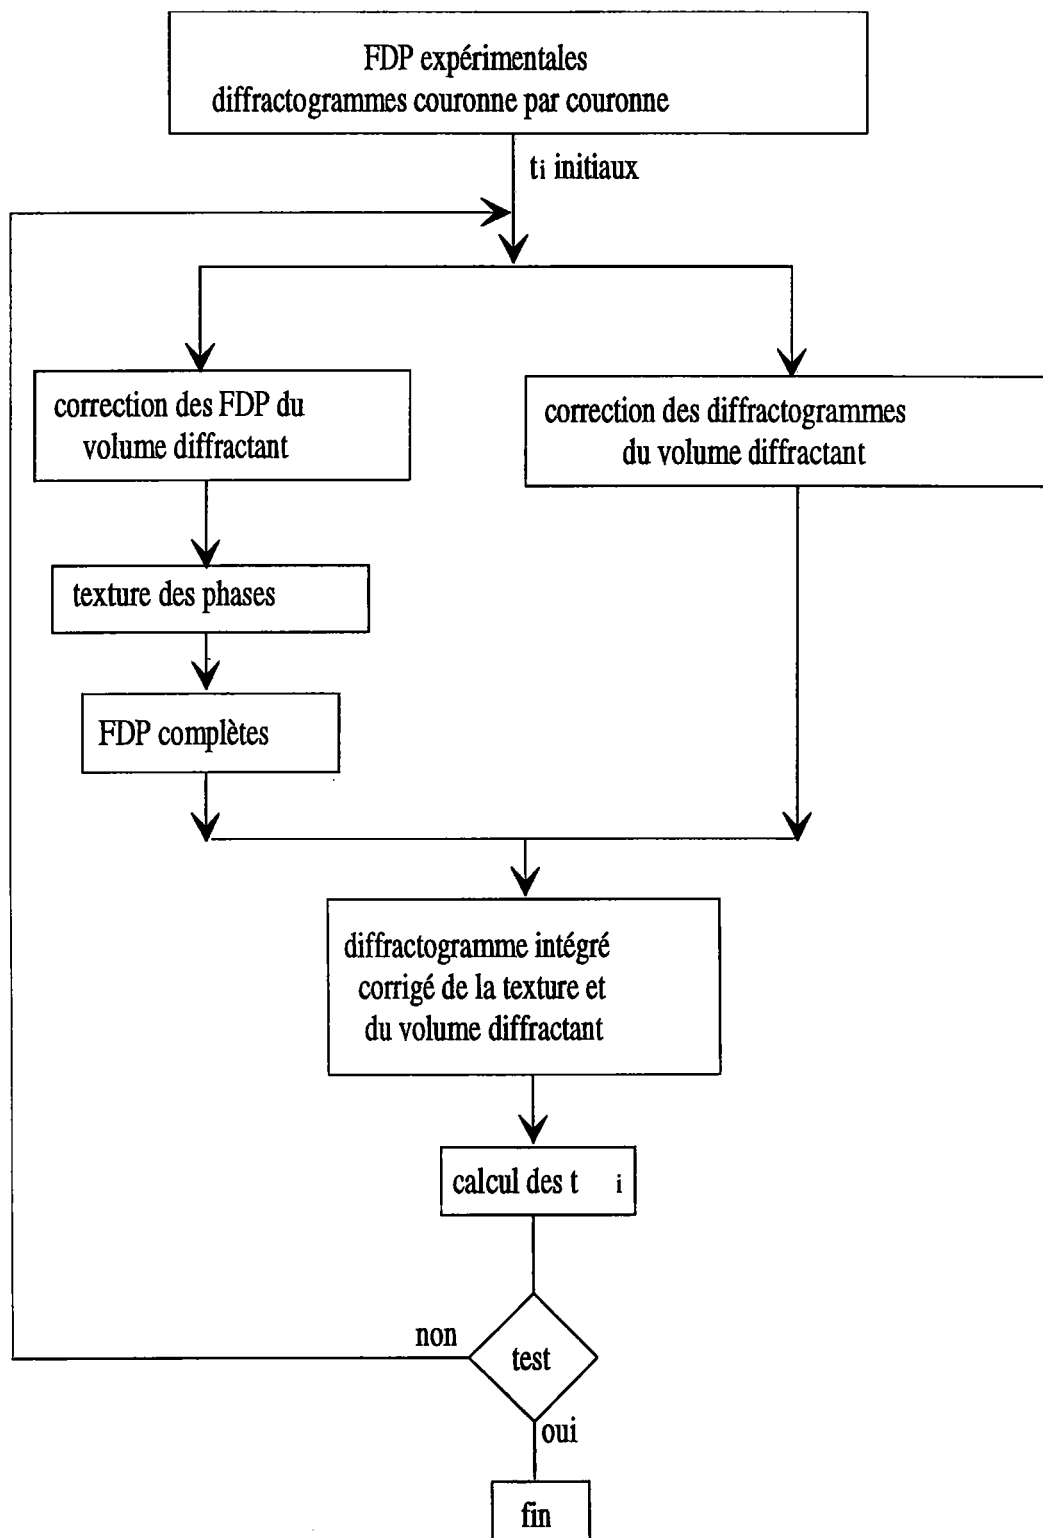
FDP expérimentales
diffractogrammes couronne par couronne

$t_i$ initiaux

correction des FDP du volume diffractant

correction des diffractogrammes du volume diffractant

texture des phases

FDP complètes

diffractogramme intégré corrigé de la texture et du volume diffractant

calcul des $t_i$

non

test

oui

fin